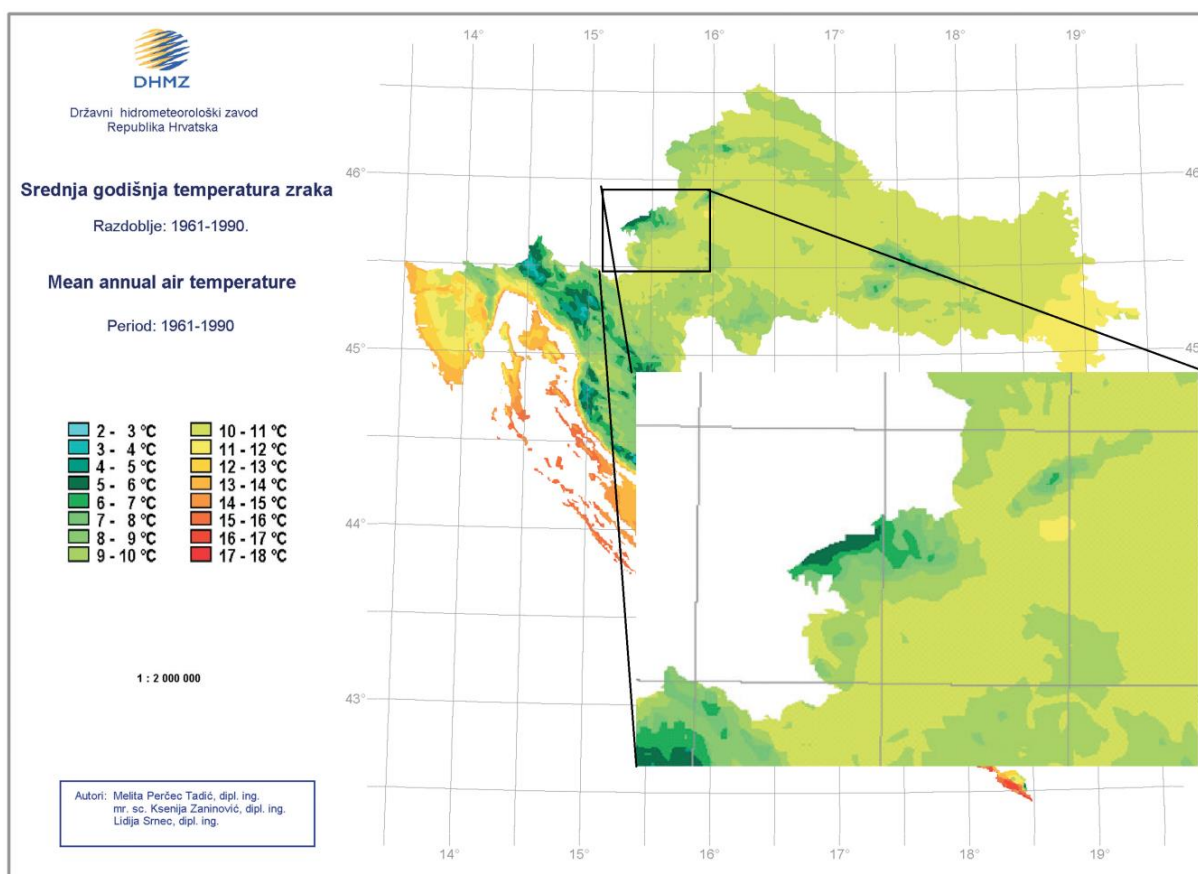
DHMZ

Državni hidrometeorološki zavod
Republika Hrvatska

Srednja godišnja temperatura zraka

Razdoblje: 1961-1990.

Mean annual air temperature

Period: 1961-1990

2 - 3 °C
3 - 4 °C
4 - 5 °C
5 - 6 °C
6 - 7 °C
7 - 8 °C
8 - 9 °C
9 - 10 °C
10 - 11 °C
11 - 12 °C
12 - 13 °C
13 - 14 °C
14 - 15 °C
15 - 16 °C
16 - 17 °C
17 - 18 °C

1 : 2 000 000

Autori: Melita Perčec Tadić, dipl. ing.
mr. sc. Ksenija Zaninović, dipl. ing.
Lidija Srnec, dipl. ing.

14° 15° 16° 17° 18° 19°

46° 46

45° 45

44°

43°

14° 15° 16° 17° 18° 19°